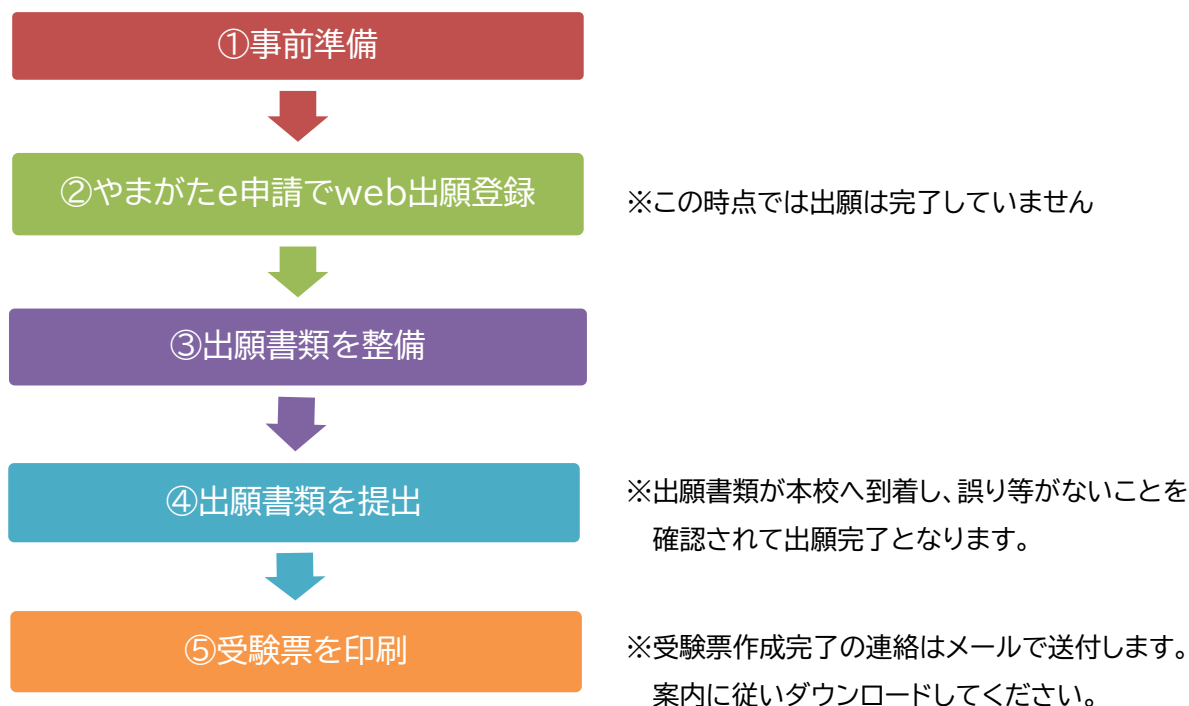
①事前準備

②やまがたe申請でweb出願登録

※この時点では出願は完了していません

③出願書類を整備

④出願書類を提出

※出願書類が本校へ到着し、誤り等がないことを確認されて出願完了となります。

⑤受験票を印刷

※受験票作成完了の連絡はメールで送付します。案内に従いダウンロードしてください。